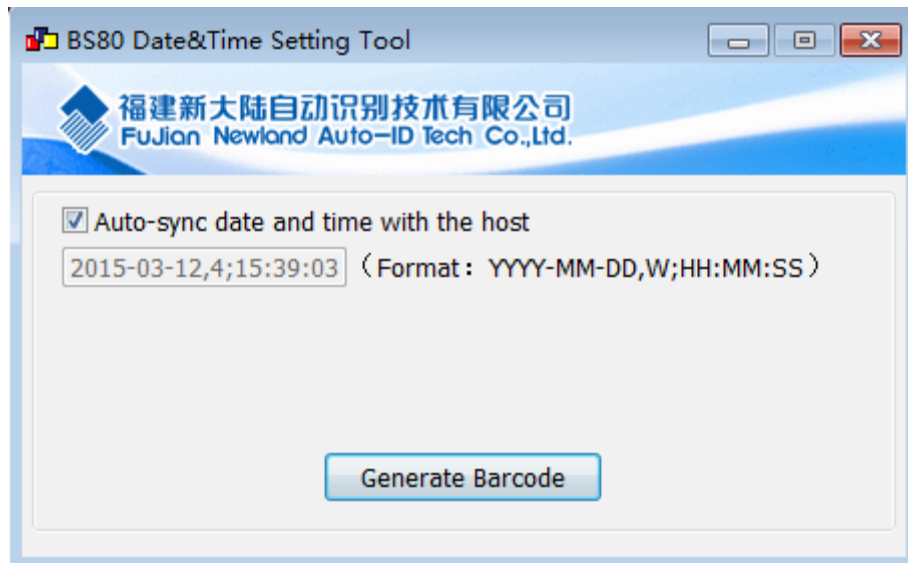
BS80 Date&Time Setting Tool

福建新大陆自动识别技术有限公司
FuJian Newland Auto-ID Tech Co.,Ltd.

Auto-sync date and time with the host

2015-03-12,4;15:39:03 （Format： YYYY-MM-DD,W;HH:MM:SS）

Generate Barcode